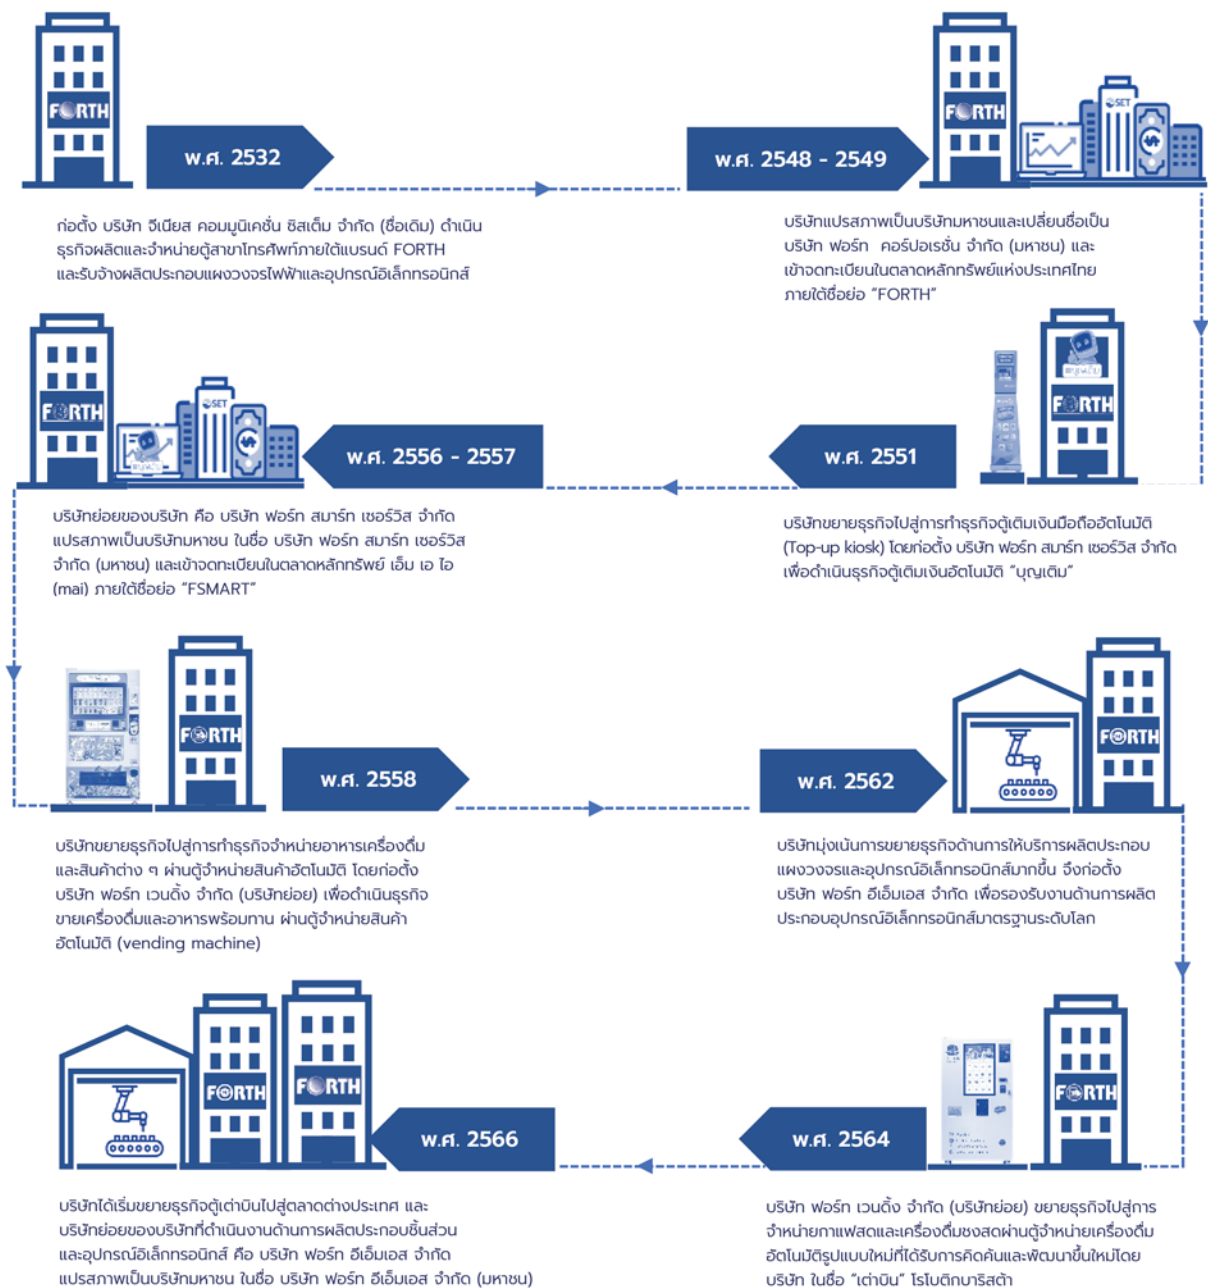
FORTH

พ.ศ. 2532

ก่อตั้ง บริษัท จีเนียส คอมมูนิเคชั่น ซิสเต็ม จำกัด (ชื่อเดิม) ดำเนินธุรกิจผลิตและจำหน่ายตู้สาขาโทรศัพท์ภายใต้แบรนด์ FORTH และรับจ้างผลิตประกอบแผงวงจรไฟฟ้าและอุปกรณ์อิเล็กทรอนิกส์

FORTH

SET

พ.ศ. 2548 - 2549

บริษัทแปรสภาพเป็นบริษัทมหาชนและเปลี่ยนชื่อเป็น บริษัท ฟอร์ท คอร์ปอเรชั่น จำกัด (มหาชน) และเข้าจดทะเบียนในตลาดหลักทรัพย์แห่งประเทศไทย ภายใต้ชื่อย่อ "FORTH"

FORTH

SET

พ.ศ. 2556 - 2557

บริษัทย่อยของบริษัท คือ บริษัท ฟอร์ท สมาร์ท เซอร์วิส จำกัด แปรสภาพเป็นบริษัทมหาชน ในชื่อ บริษัท ฟอร์ท สมาร์ท เซอร์วิส จำกัด (มหาชน) และเข้าจดทะเบียนในตลาดหลักทรัพย์ เอ็ม เอ ไอ (mai) ภายใต้ชื่อย่อ "FSMART"

FORTH

พ.ศ. 2551

บริษัทขยายธุรกิจไปสู่การทำธุรกิจตู้เติมเงินมือถืออัตโนมัติ (Top-up kiosk) โดยก่อตั้ง บริษัท ฟอร์ท สมาร์ท เซอร์วิส จำกัด เพื่อดำเนินธุรกิจตู้เติมเงินอัตโนมัติ "บุญเติม"

FORTH

พ.ศ. 2558

บริษัทขยายธุรกิจไปสู่การทำธุรกิจจำหน่ายอาหารเครื่องดื่มและสินค้าต่าง ๆ ผ่านตู้จำหน่ายสินค้าอัตโนมัติ โดยก่อตั้ง บริษัท ฟอร์ท เวนดิ้ง จำกัด (บริษัทย่อย) เพื่อดำเนินธุรกิจขายเครื่องดื่มและอาหารพร้อมทาน ผ่านตู้จำหน่ายสินค้าอัตโนมัติ (vending machine)

FORTH

พ.ศ. 2562

บริษัทมุ่งเน้นการขยายธุรกิจด้านการให้บริการผลิตประกอบแผงวงจรและอุปกรณ์อิเล็กทรอนิกส์มากขึ้น จึงก่อตั้ง บริษัท ฟอร์ท อีเอ็มเอส จำกัด เพื่อรองรับงานด้านการผลิตประกอบอุปกรณ์อิเล็กทรอนิกส์มาตรฐานระดับโลก

FORTH

FORTH

พ.ศ. 2566

บริษัทได้เริ่มขยายธุรกิจตู้เต่าบินไปสู่ตลาดต่างประเทศ และบริษัทย่อยของบริษัทที่ดำเนินงานด้านการผลิตประกอบชิ้นส่วนและอุปกรณ์อิเล็กทรอนิกส์ คือ บริษัท ฟอร์ท อีเอ็มเอส จำกัด แปรสภาพเป็นบริษัทมหาชน ในชื่อ บริษัท ฟอร์ท อีเอ็มเอส จำกัด (มหาชน)

FORTH

พ.ศ. 2564

บริษัท ฟอร์ท เวนดิ้ง จำกัด (บริษัทย่อย) ขยายธุรกิจไปสู่การจำหน่ายกาแฟสดและเครื่องดื่มชงสดผ่านตู้จำหน่ายเครื่องดื่มอัตโนมัติรูปแบบใหม่ที่ได้รับการคิดค้นและพัฒนาขึ้นใหม่โดยบริษัท ในชื่อ "เต่าบิน" โรโบติกบาริสต้า